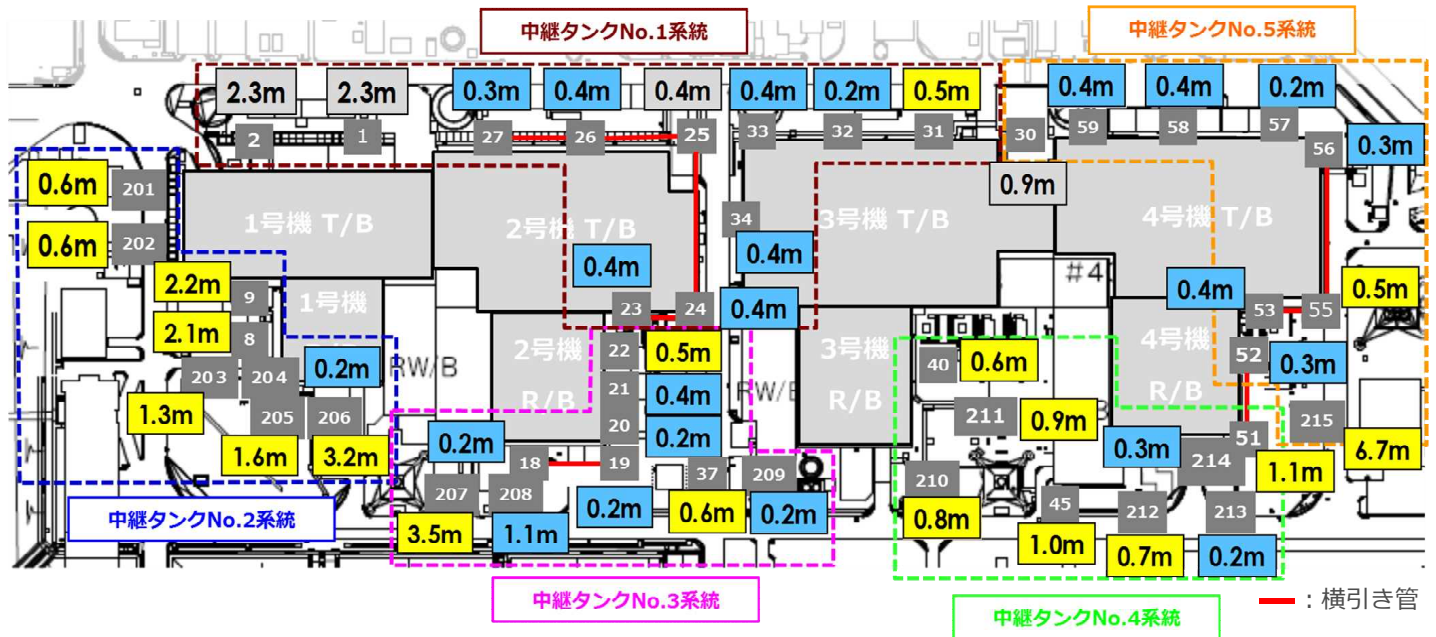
中継タンクNo.1系統

中継タンクNo.5系統

2.3m 2.3m 0.3m 0.4m 0.4m 0.4m 0.2m 0.5m

2 1 27 26 25 33 32 31 30

0.4m 0.4m 0.2m

59 58 57 56 0.3m

0.6m 201

0.6m 202

1号機 T/B

2号機 T/B

34

3号機 T/B

0.9m

4号機 T/B

0.4m

0.4m

#4

2.2m 9

2.1m 8

1号機

23 24 0.4m

0.4m 53 55 0.5m

203 204 0.2m

RW/B

2号機

R/B

22 0.5m

21 0.4m

20 0.2m

19

RW/B

3号機

R/B

40 0.6m

4号機

R/B

52 0.3m

1.3m 205 206

1.6m 3.2m

0.2m 18

211 0.9m

0.3m 214 51

215

6.7m

1.1m

207 208

37 209

210

3.5m 1.1m

0.2m 0.6m 0.2m

0.8m 45 212 213

1.0m 0.7m 0.2m

中継タンクNo.2系統

中継タンクNo.3系統

中継タンクNo.4系統

：横引き管